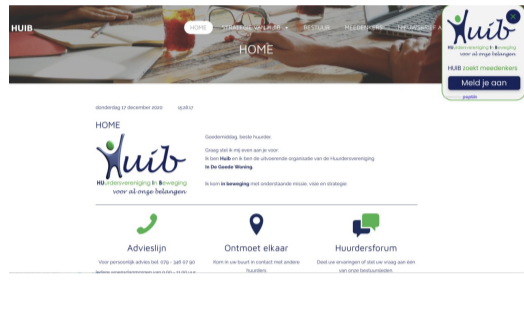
HUIB

HOME STRATEGIE & BELEID BESTUUR MEEDENKEN NIEUWSBRIEF A

HOME

Huib
HUurdervereniging In Beweging
voor al onze belangen

HUIB zoekt meedenkers

Meld je aan

donderdag 17 december 2020 19:18:17

HOME

Huib
HUurdervereniging In Beweging
voor al onze belangen

Goedemiddag, beste huurder,

Graag stel ik mij even aan je voor:
Ik ben **Huib** en ik ben de uitvoerende organisatie van de Huurdersvereniging **In De Goede Woning**.

Ik ben **in beweging** met onderstaande missie, visie en strategie:

Advieslijn

Voor persoonlijk advies bel 079 - 346 07 90 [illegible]

Ontmoet elkaar

Kom in uw buurt in contact met andere huurders

Huurdersforum

Deel uw ervaringen of stel uw vraag aan een van onze bestuursleden